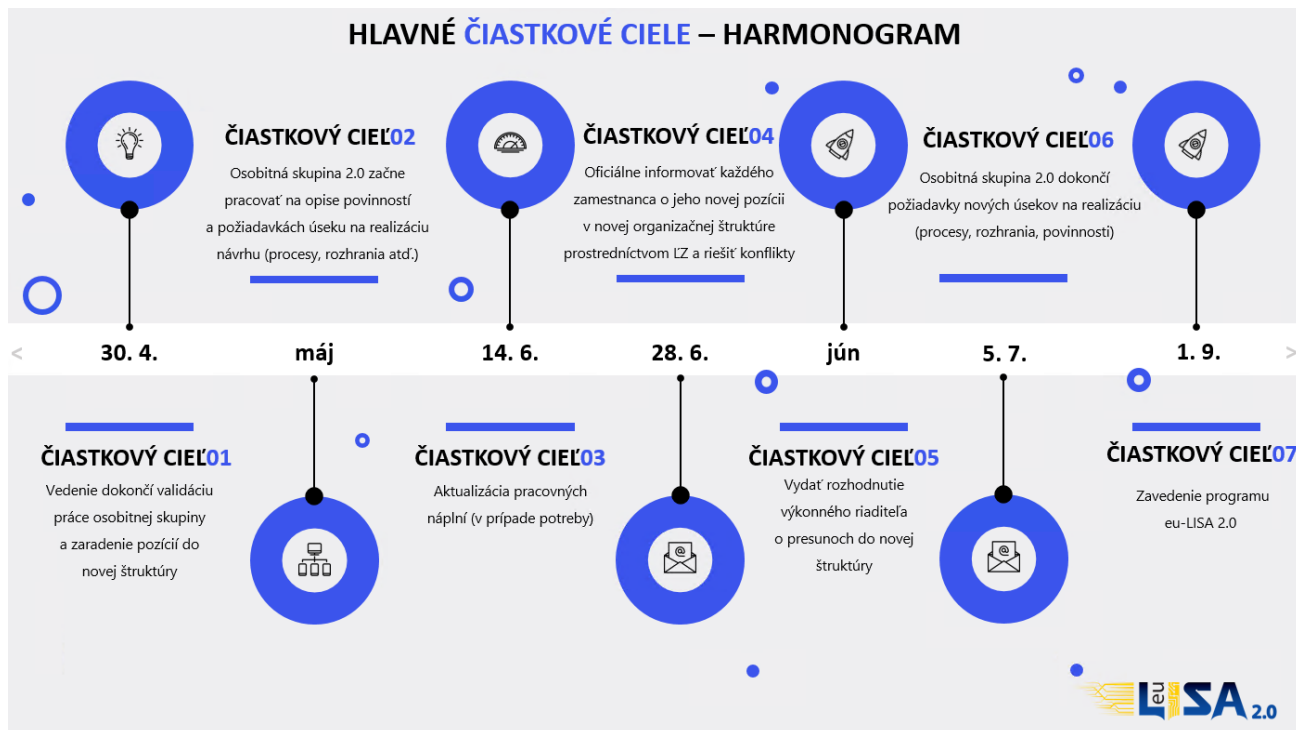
HLAVNÉ ČIASTKOVÉ CIELE – HARMONOGRAM

ČIASTKOVÝ CIEĽ02
Osobitná skupina 2.0 začne pracovať na opise povinností a požiadavkách úseku na realizáciu návrhu (procesy, rozhrania atď.)

ČIASTKOVÝ CIEĽ04
Oficiálne informovať každého zamestnanca o jeho novej pozícii v novej organizačnej štruktúre prostredníctvom ĽZ a riešiť konflikty

ČIASTKOVÝ CIEĽ06
Osobitná skupina 2.0 dokončí požiadavky nových úsekov na realizáciu (procesy, rozhrania, povinnosti)

<
30. 4.
máj
14. 6.
28. 6.
jún
5. 7.
1. 9.
>

ČIASTKOVÝ CIEĽ01
Vedenie dokončí validáciu práce osobitnej skupiny a zaradenie pozícií do novej štruktúry

ČIASTKOVÝ CIEĽ03
Aktualizácia pracovných náplní (v prípade potreby)

ČIASTKOVÝ CIEĽ05
Vydať rozhodnutie výkonného riaditeľa o presunoch do novej štruktúry

ČIASTKOVÝ CIEĽ07
Zavedenie programu eu-LISA 2.0

eu LISA 2.0